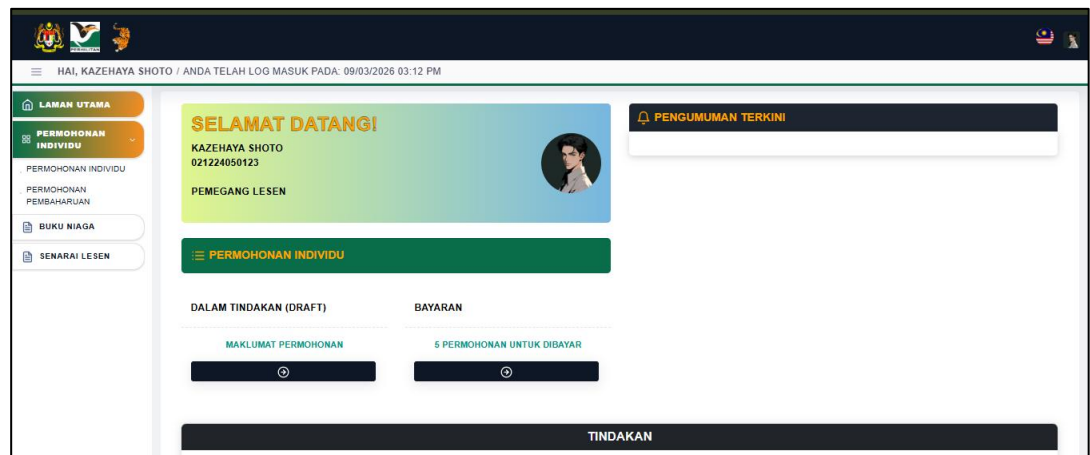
PERHILITAN

HAI, KAZEHAYA SHOTO / ANDA TELAH LOG MASUK PADA: 09/03/2026 03:12 PM

LAMAN UTAMA

PERMOHONAN INDIVIDU

PERMOHONAN INDIVIDU

PERMOHONAN PEMBAHARUAN

BUKU NIAGA

SENARAI LESEN

SELAMAT DATANG!

KAZEHAYA SHOTO
021224050123

PEMEGANG LESEN

PENGUMUMAN TERKINI

PERMOHONAN INDIVIDU

DALAM TINDAKAN (DRAFT)

BAYARAN

MAKLUMAT PERMOHONAN

5 PERMOHONAN UNTUK DIBAYAR

TINDAKAN